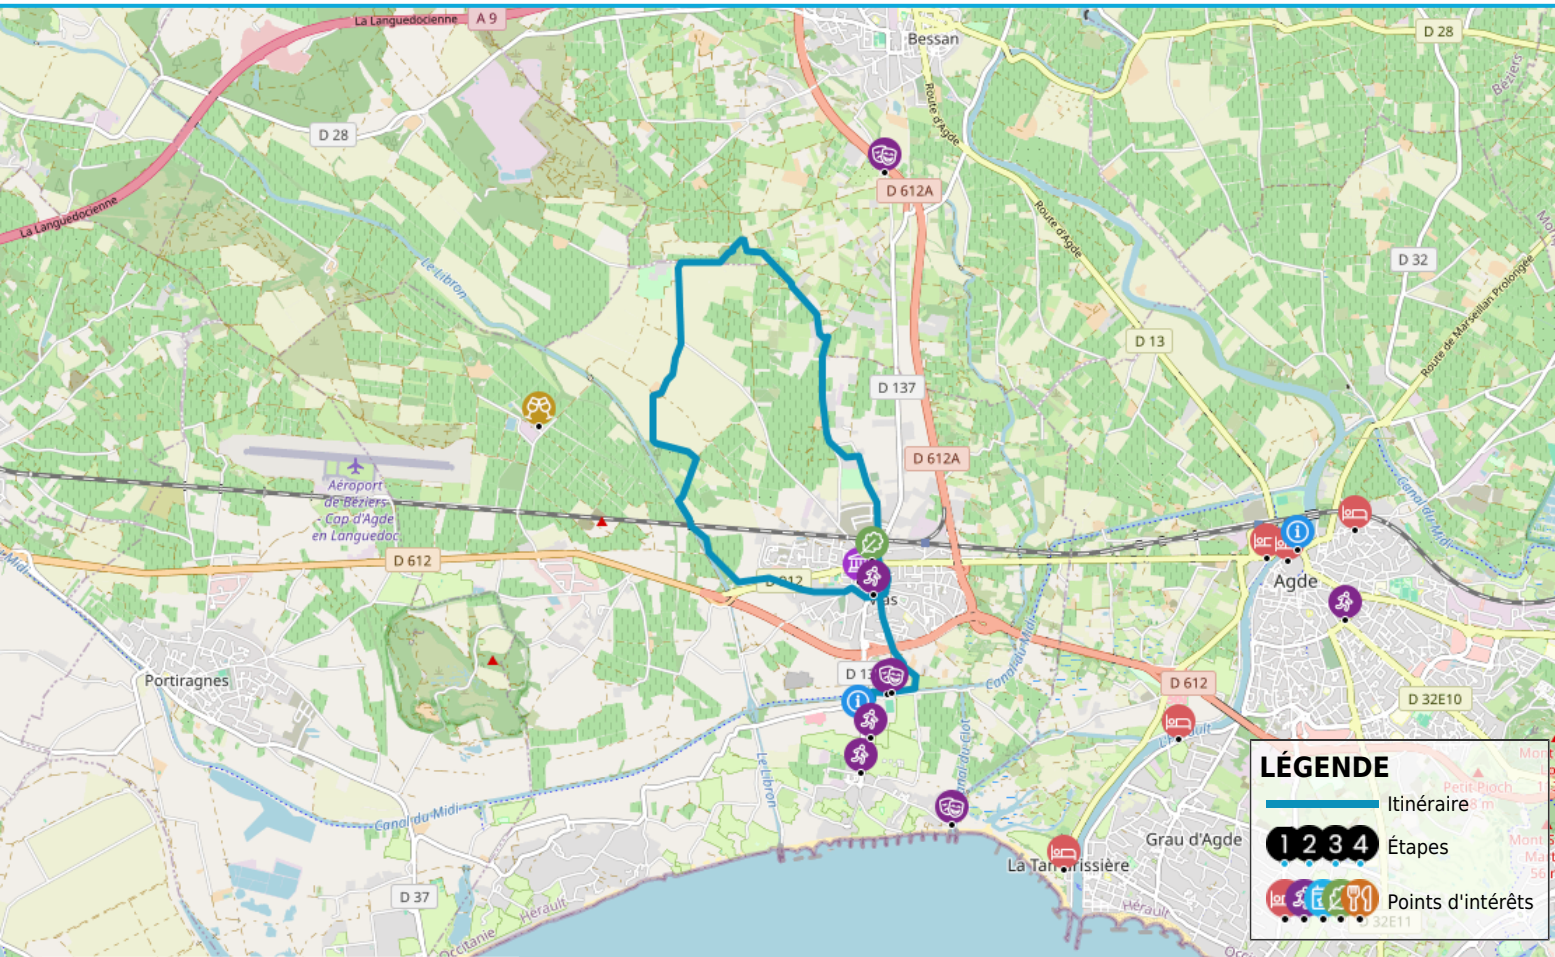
La Languedocienne
A 9
Bessan
D 28
D 28
Route d'Agde
D 612A
La Languedocienne
Le Libron
Route d'Agde
Béziers
D 32
Route de Marseillan Prolongée
D 13
D 137
D 612A
Aéroport de Béziers-Cap d'Agde en Languedoc
Canal du Midi
D 612
D 612
Vias
Agde
Portiragnes
D 13
D 612
D 32E10
Canal du Midi
Le Libron
Canal du Midi
Hérault
LÉGENDE
Itinéraire
1 2 3 4 Étapes
Points d'intérêts
Grau d'Agde
La Tamarissière
D 37
Hérault
Occitanie
Petit Pioch
D 32E11